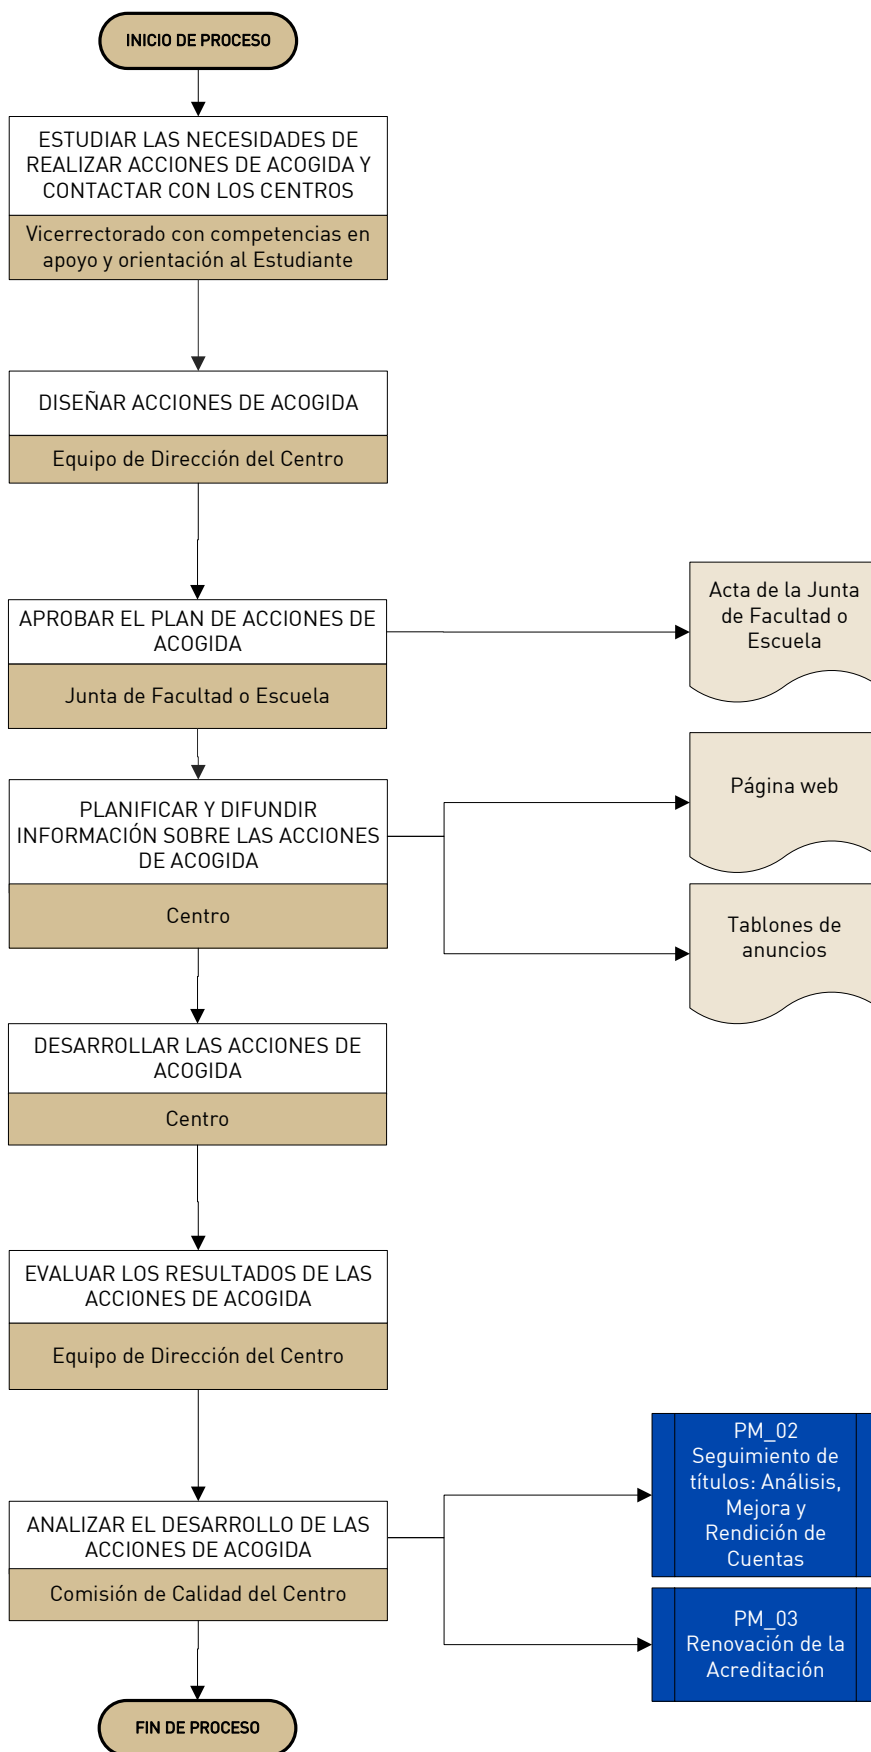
INICIO DE PROCESO

ESTUDIAR LAS NECESIDADES DE REALIZAR ACCIONES DE ACOGIDA Y CONTACTAR CON LOS CENTROS

Vicerrectorado con competencias en apoyo y orientación al Estudiante

DISEÑAR ACCIONES DE ACOGIDA

Equipo de Dirección del Centro

APROBAR EL PLAN DE ACCIONES DE ACOGIDA

Junta de Facultad o Escuela

Acta de la Junta de Facultad o Escuela

PLANIFICAR Y DIFUNDIR INFORMACIÓN SOBRE LAS ACCIONES DE ACOGIDA

Centro

Página web

Tablones de anuncios

DESARROLLAR LAS ACCIONES DE ACOGIDA

Centro

EVALUAR LOS RESULTADOS DE LAS ACCIONES DE ACOGIDA

Equipo de Dirección del Centro

ANALIZAR EL DESARROLLO DE LAS ACCIONES DE ACOGIDA

Comisión de Calidad del Centro

PM_02 Seguimiento de títulos: Análisis, Mejora y Rendición de Cuentas

PM_03 Renovación de la Acreditación

FIN DE PROCESO